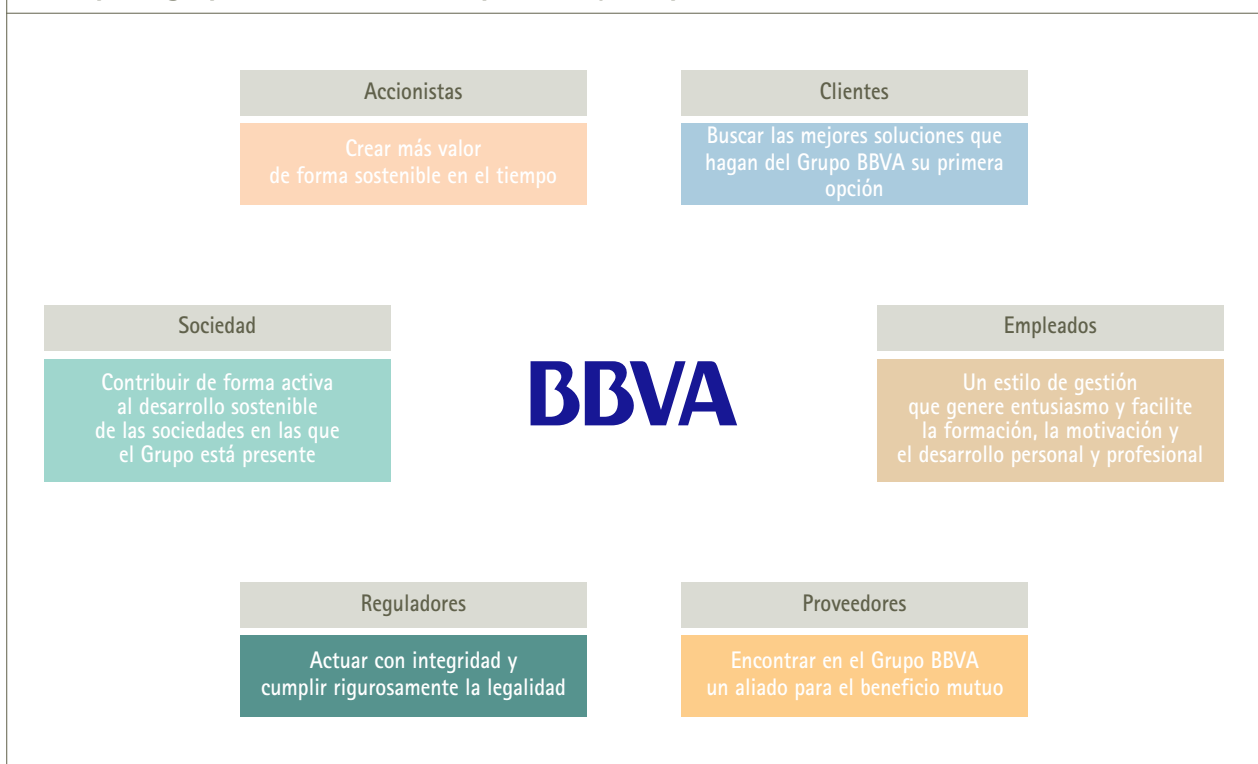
Accionistas

Crear más valor de forma sostenible en el tiempo

Clientes

Buscar las mejores soluciones que hagan del Grupo BBVA su primera opción

Sociedad

Contribuir de forma activa al desarrollo sostenible de las sociedades en las que el Grupo está presente

BBVA

Empleados

Un estilo de gestión que genere entusiasmo y facilite la formación, la motivación y el desarrollo personal y profesional

Reguladores

Actuar con integridad y cumplir rigurosamente la legalidad

Proveedores

Encontrar en el Grupo BBVA un aliado para el beneficio mutuo